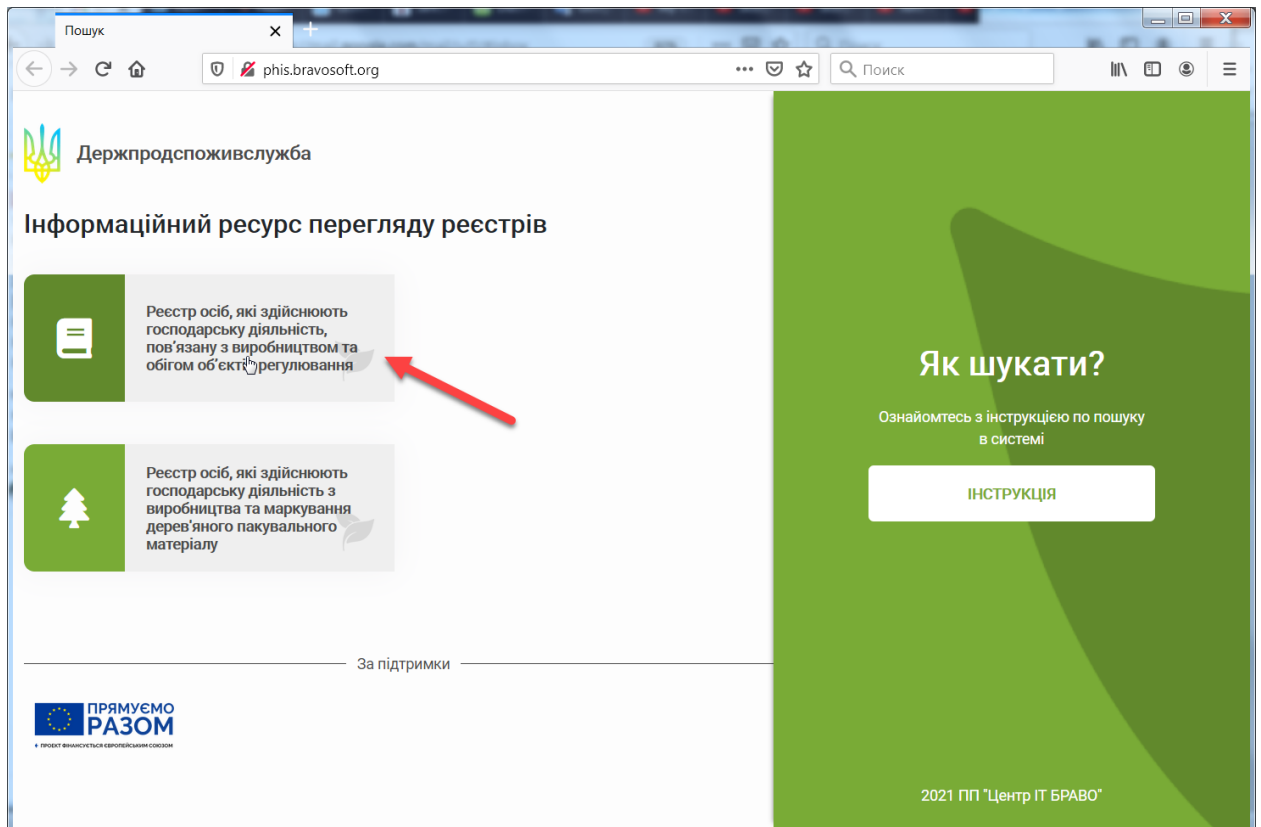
Пошук

phis.bravosoft.org

Поиск

Держпродспоживслужба

Інформаційний ресурс перегляду реєстрів

Реєстр осіб, які здійснюють господарську діяльність, пов'язану з виробництвом та обігом об'єкт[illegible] регулювання

Реєстр осіб, які здійснюють господарську діяльність з виробництва та маркування дерев'яного пакувального матеріалу

За підтримки

ПРЯМУЄМО РАЗОМ

ПРОЕКТ ФІНАНСУЄТЬСЯ ЄВРОПЕЙСЬКИМ СОЮЗОМ

Як шукати?

Ознайомтесь з інструкцією по пошуку в системі

ІНСТРУКЦІЯ

2021 ПП "Центр ІТ БРАВО"